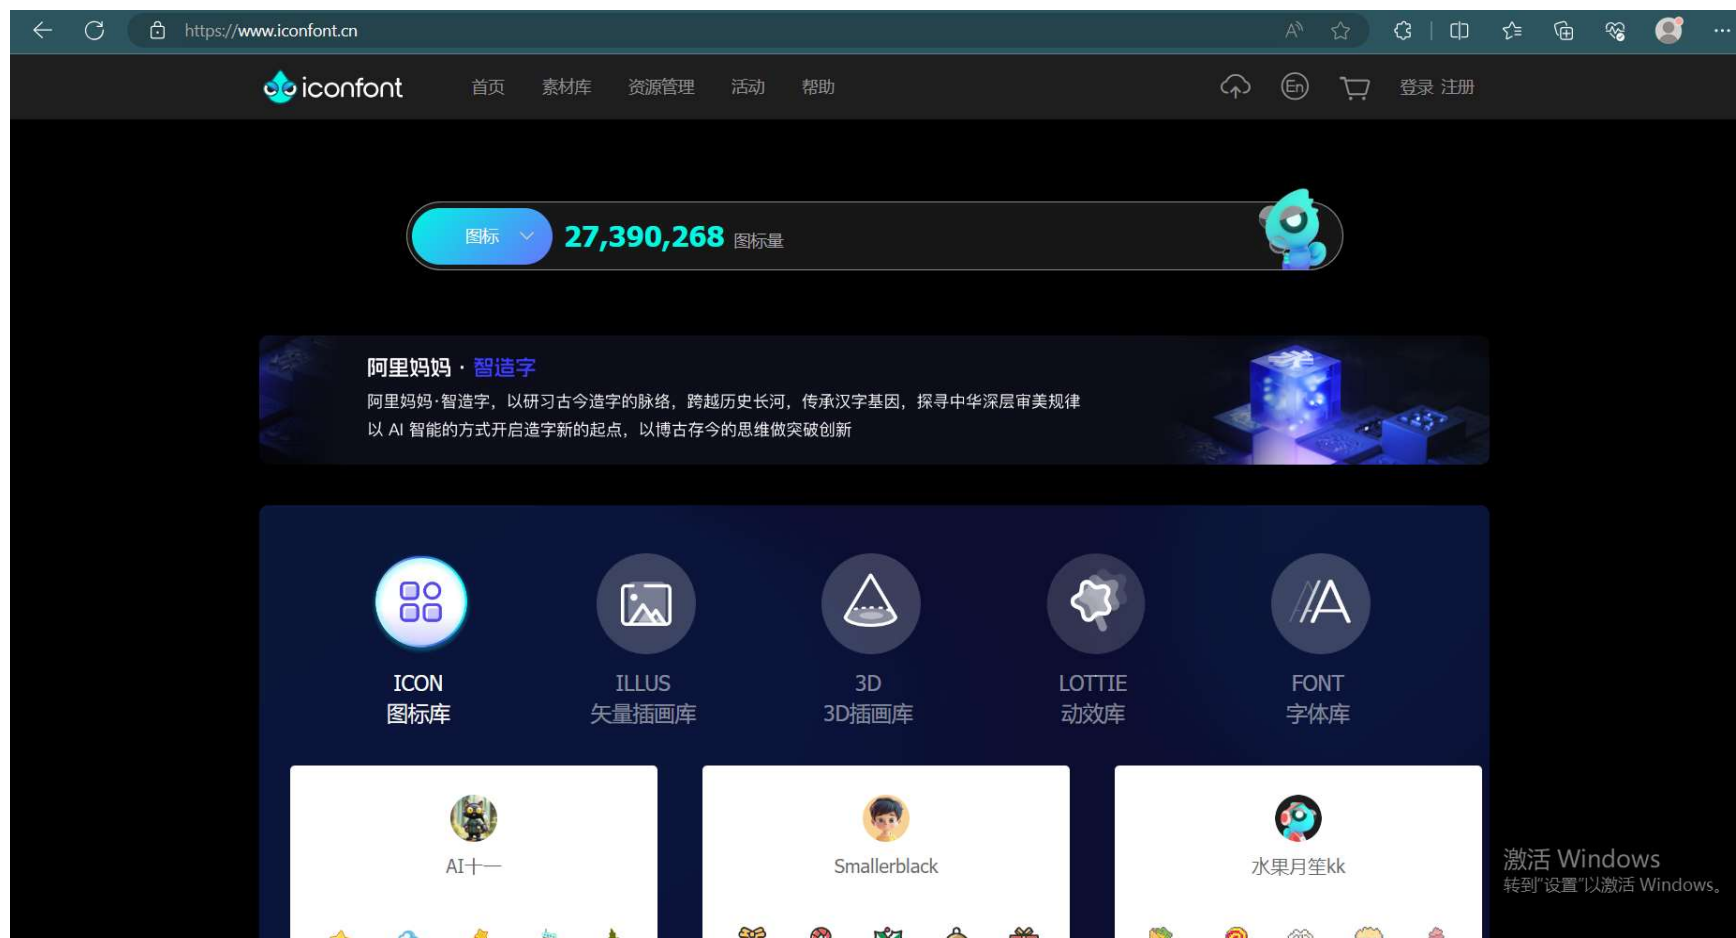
https://www.iconfont.cn

iconfont 首页 素材库 资源管理 活动 帮助 登录 注册

图标 27,390,268 图标量

阿里妈妈 · 智造字
阿里妈妈·智造字，以研习古今造字的脉络，跨越历史长河，传承汉字基因，探寻中华深层审美规律
以 AI 智能的方式开启造字新的起点，以博古存今的思维做突破创新

ICON
图标库

ILLUS
矢量插画库

3D
3D插画库

LOTTIE
动效库

FONT
字体库

AI十一

Smallerblack

水果月笙kk

激活 Windows
转到"设置"以激活 Windows。